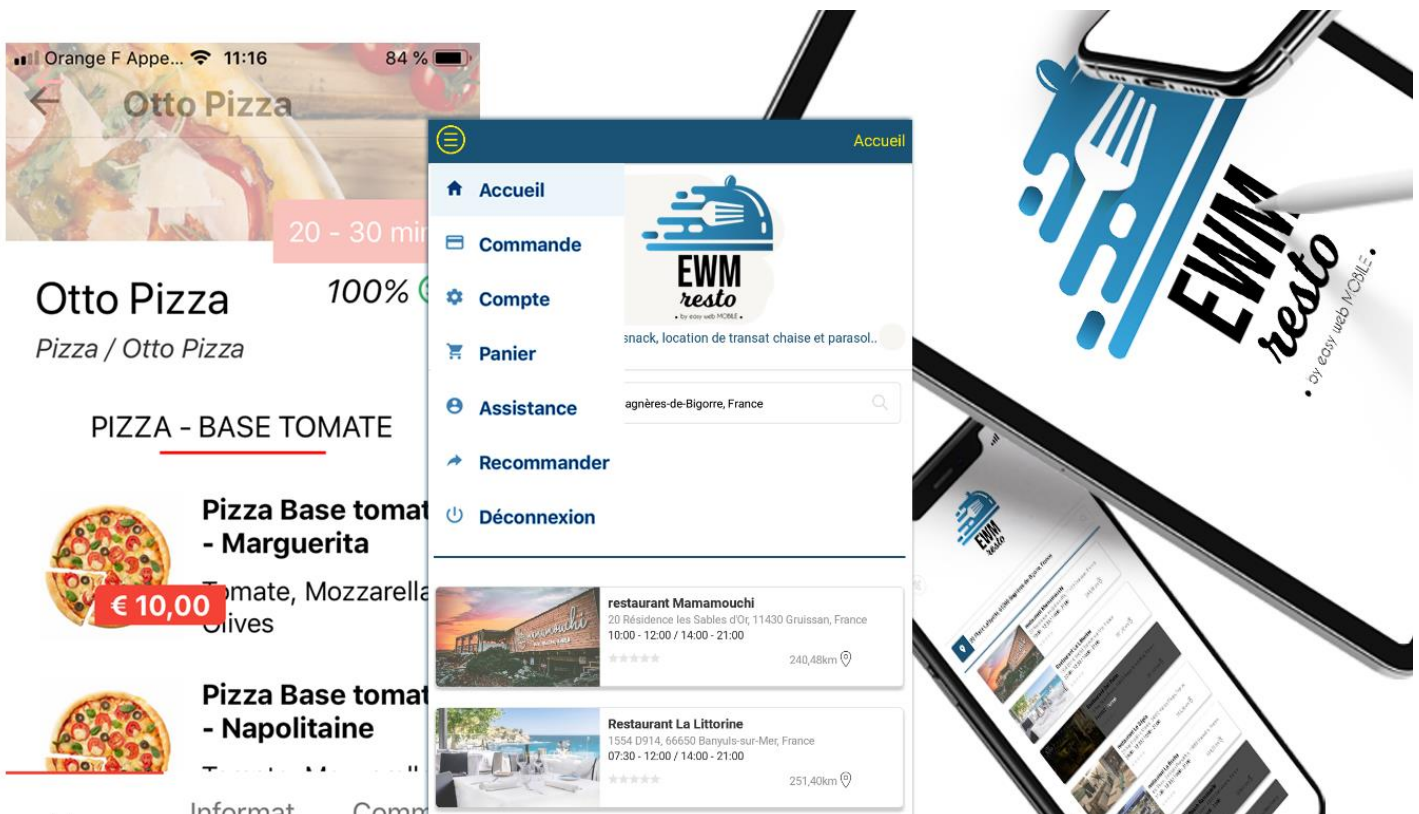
Orange F Appe... 11:16 84 %

Otto Pizza

20 - 30 mi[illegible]

Otto Pizza

100%

Pizza / Otto Pizza

PIZZA - BASE TOMATE

Pizza Base tomat - Marguerita

€ 10,00

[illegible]mate, Mozzarella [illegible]lives

Pizza Base tomat - Napolitaine

Informat Comm

Accueil

Accueil

Commande

Compte

Panier

Assistance

Recommander

Déconnexion

EWM resto

by easy web MOBILE

snack, location de transat chaise et parasol..

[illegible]agnères-de-Bigorre, France

restaurant Mamamouchi
20 Résidence les Sables d'Or, 11430 Gruissan, France
10:00 - 12:00 / 14:00 - 21:00
240,48km

Restaurant La Littorine
1554 D914, 66650 Banyuls-sur-Mer, France
07:30 - 12:00 / 14:00 - 21:00
251,40km

EWM resto
by easy web MOBILE.

EWM resto